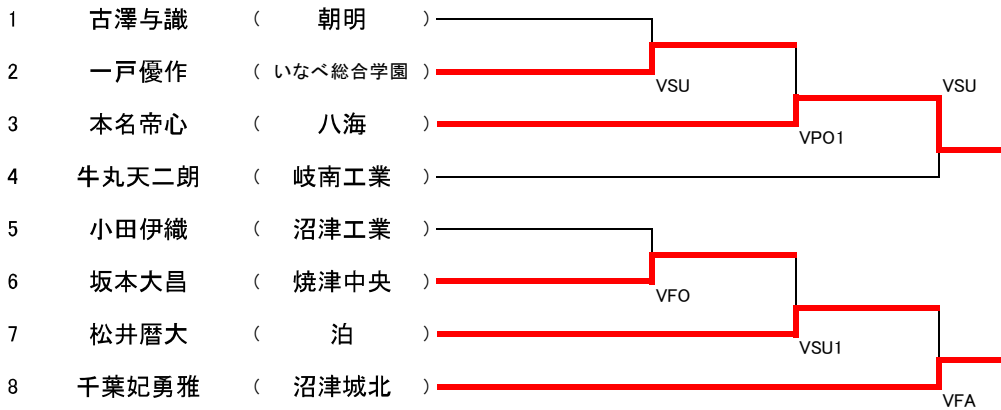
1 古澤与識 （ 朝明 ）
2 一戸優作 （ いなべ総合学園 ）
3 本名帝心 （ 八海 ）
4 牛丸天二朗 （ 岐南工業 ）
5 小田伊織 （ 沼津工業 ）
6 坂本大昌 （ 焼津中央 ）
7 松井暦大 （ 泊 ）
8 千葉妃勇雅 （ 沼津城北 ）

VSU
VPO1
VSU
VFO
VSU1
VFA